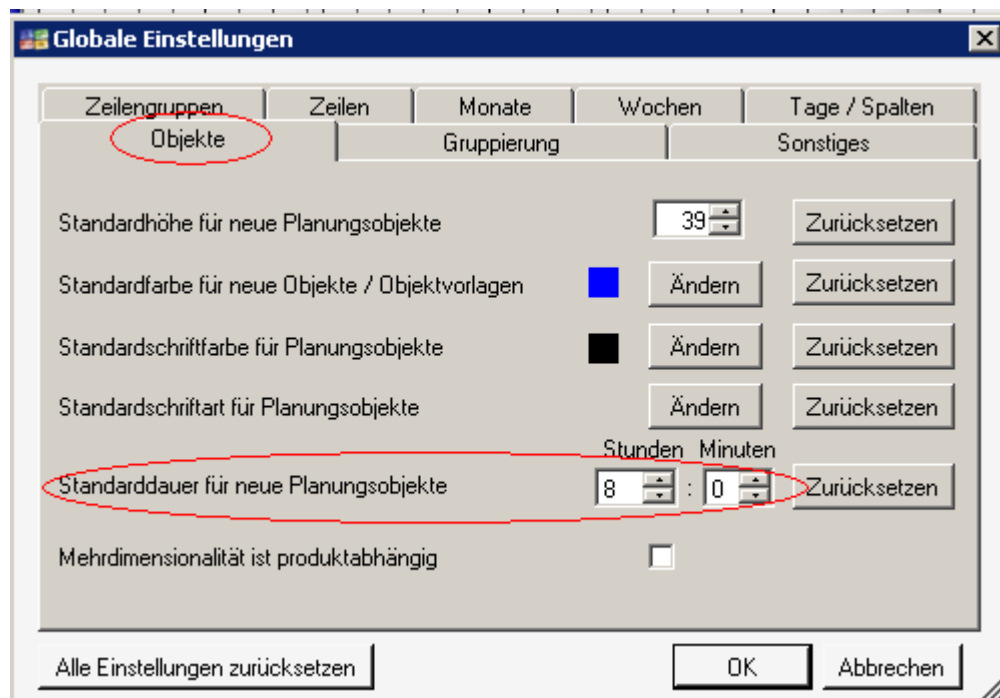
Globale Einstellungen

Zeilengruppen | Zeilen | Monate | Wochen | Tage / Spalten

Objekte | Gruppierung | Sonstiges

Standardhöhe für neue Planungsobjekte 39 Zurücksetzen

Standardfarbe für neue Objekte / Objektvorlagen Ändern Zurücksetzen

Standardschriftfarbe für Planungsobjekte Ändern Zurücksetzen

Standardschriftart für Planungsobjekte Ändern Zurücksetzen

Stunden Minuten

Standarddauer für neue Planungsobjekte 8 : 0 Zurücksetzen

Mehrdimensionalität ist produktabhängig

Alle Einstellungen zurücksetzen

OK

Abbrechen